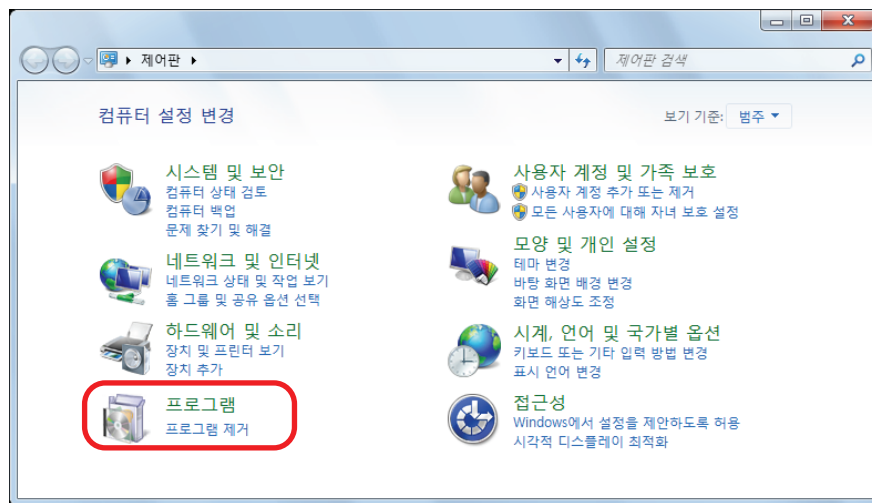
제어판 ▸

제어판 검색

컴퓨터 설정 변경

보기 기준: 범주 ▾

시스템 및 보안
컴퓨터 상태 검토
컴퓨터 백업
문제 찾기 및 해결

네트워크 및 인터넷
네트워크 상태 및 작업 보기
홈 그룹 및 공유 옵션 선택

하드웨어 및 소리
장치 및 프린터 보기
장치 추가

프로그램
프로그램 제거

사용자 계정 및 가족 보호
사용자 계정 추가 또는 제거
모든 사용자에 대해 자녀 보호 설정

모양 및 개인 설정
테마 변경
바탕 화면 배경 변경
화면 해상도 조정

시계, 언어 및 국가별 옵션
키보드 또는 기타 입력 방법 변경
표시 언어 변경

접근성
Windows에서 설정을 제안하도록 허용
시각적 디스플레이 최적화